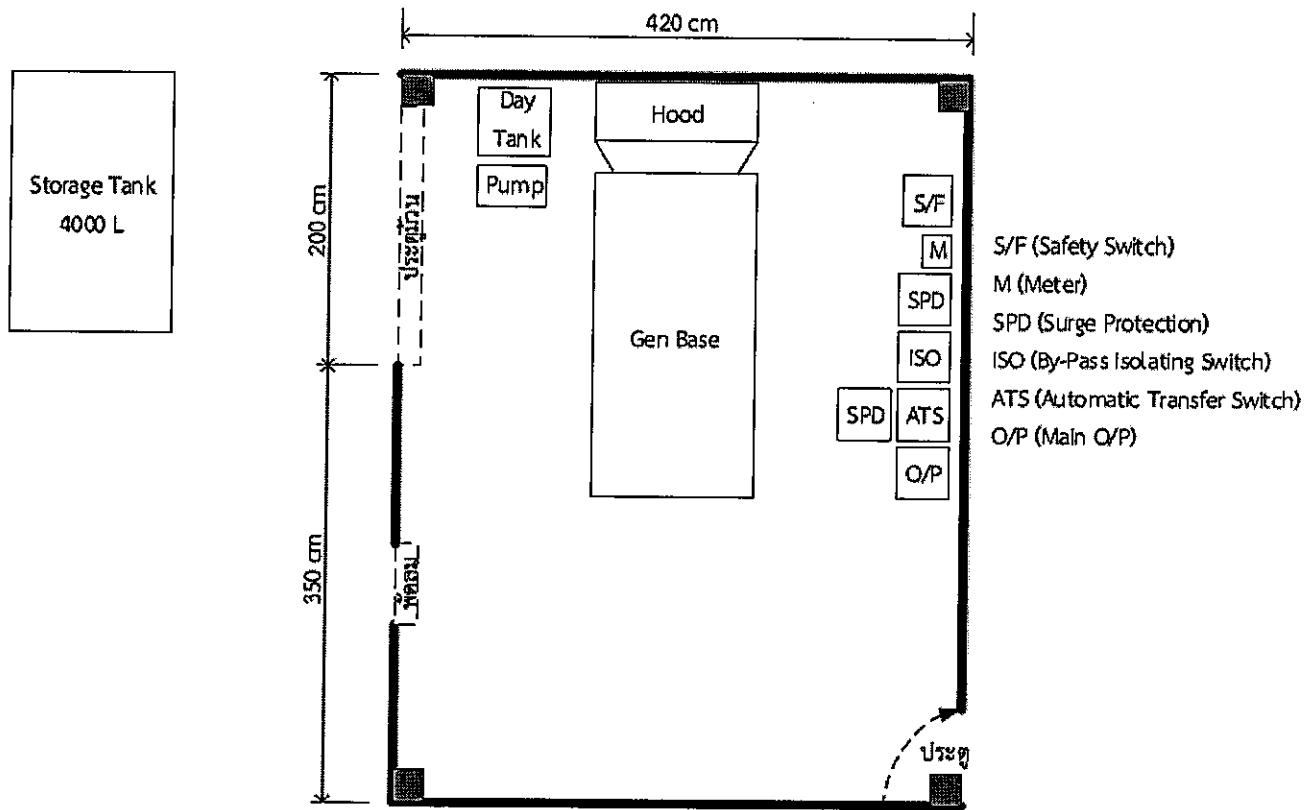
420 cm

Storage Tank
4000 L

200 cm

ประตูม้วน

Day Tank

Pump

Hood

Gen Base

S/F

M

SPD

ISO

SPD

ATS

O/P

S/F (Safety Switch)
M (Meter)
SPD (Surge Protection)
ISO (By-Pass Isolating Switch)
ATS (Automatic Transfer Switch)
O/P (Main O/P)

350 cm

หน้าต่าง

ประตู